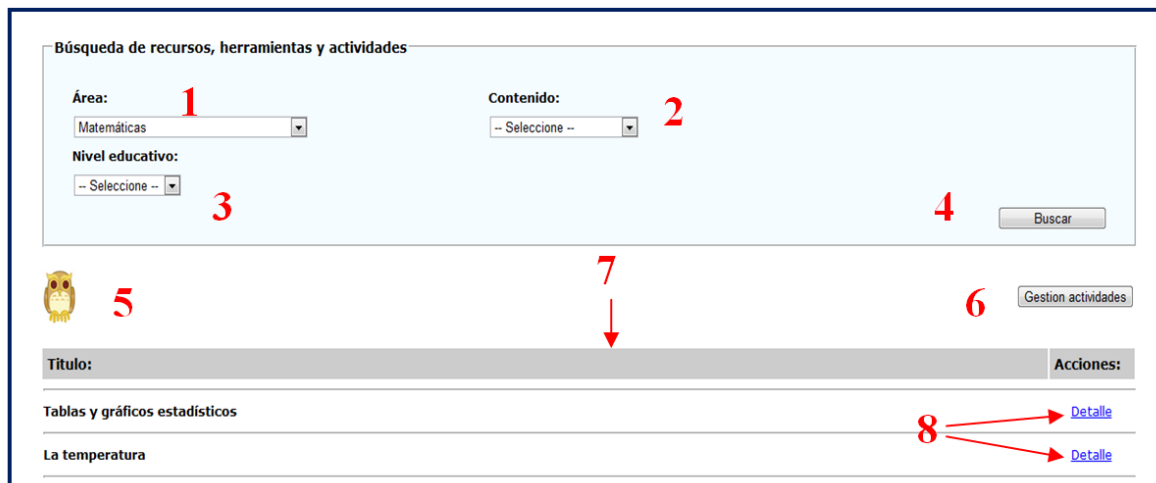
Búsqueda de recursos, herramientas y actividades

Área: 1
Matemáticas

Contenido: 2
-- Seleccione --

Nivel educativo:
-- Seleccione -- 3

4 Buscar

5

7

6 Gestion actividades

| Titulo: | Acciones: |
|---|---|
| Tablas y gráficos estadísticos | Detalle |
| La temperatura | Detalle |

8